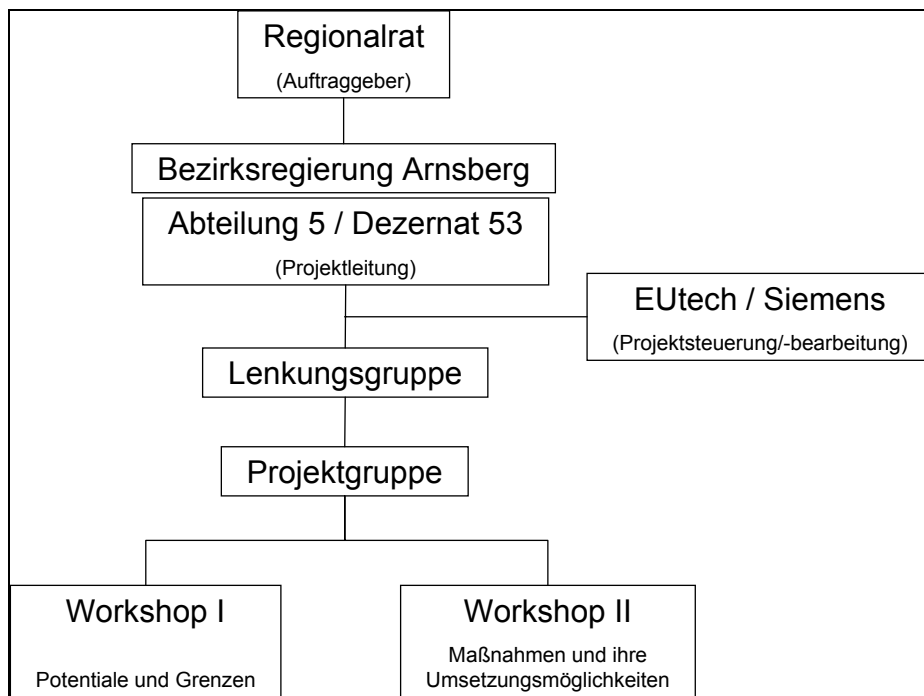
Regionalrat
(Auftraggeber)

Bezirksregierung Arnsberg

Abteilung 5 / Dezernat 53
(Projektleitung)

EUtech / Siemens
(Projektsteuerung/-bearbeitung)

Lenkungsgruppe

Projektgruppe

Workshop I
Potentiale und Grenzen

Workshop II
Maßnahmen und ihre Umsetzungsmöglichkeiten